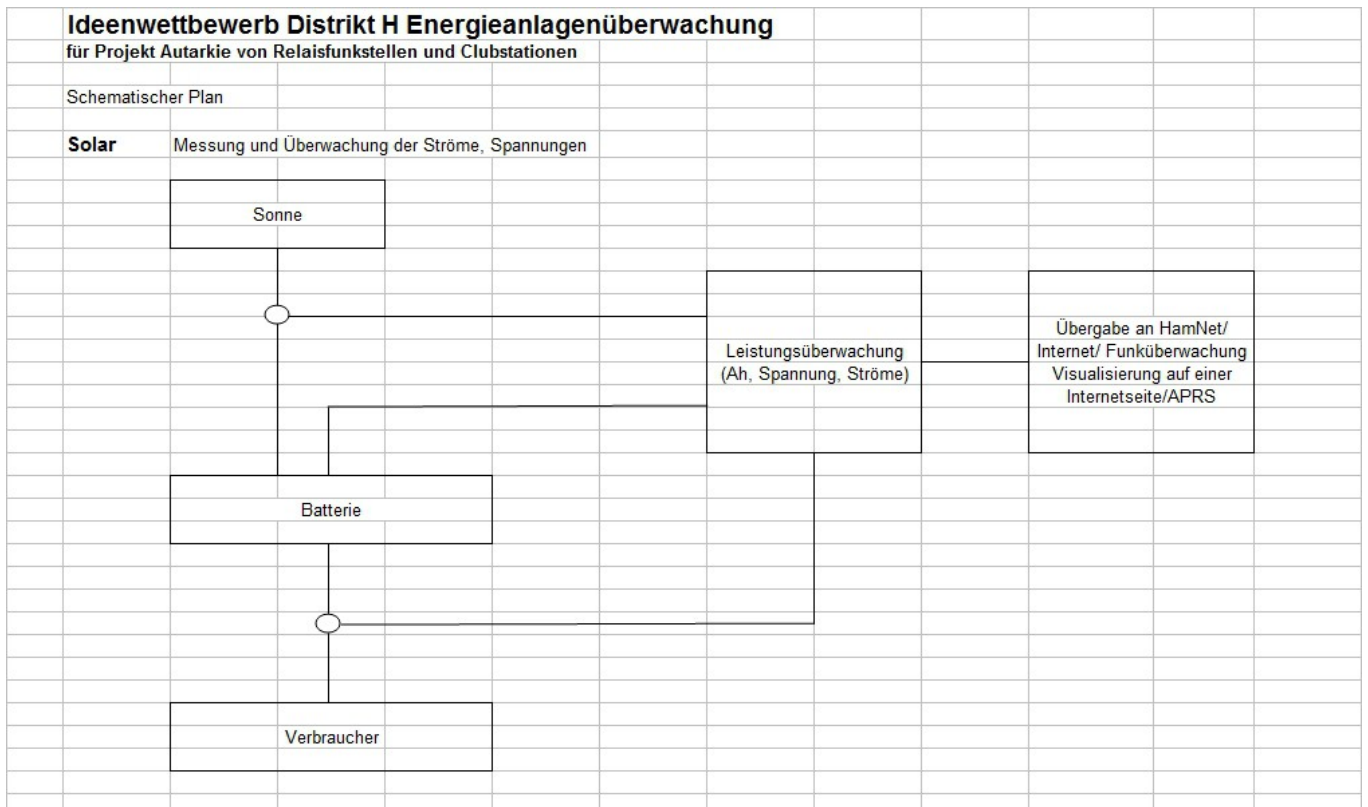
Ideenwettbewerb Distrikt H Energieanlagenüberwachung
für Projekt Autarkie von Relaisfunkstellen und Clubstationen

Schematischer Plan

Solar Messung und Überwachung der Ströme, Spannungen

Sonne

Leistungsüberwachung (Ah, Spannung, Ströme)

Übergabe an HamNet/ Internet/ Funküberwachung Visualisierung auf einer Internetseite/APRS

Batterie

Verbraucher